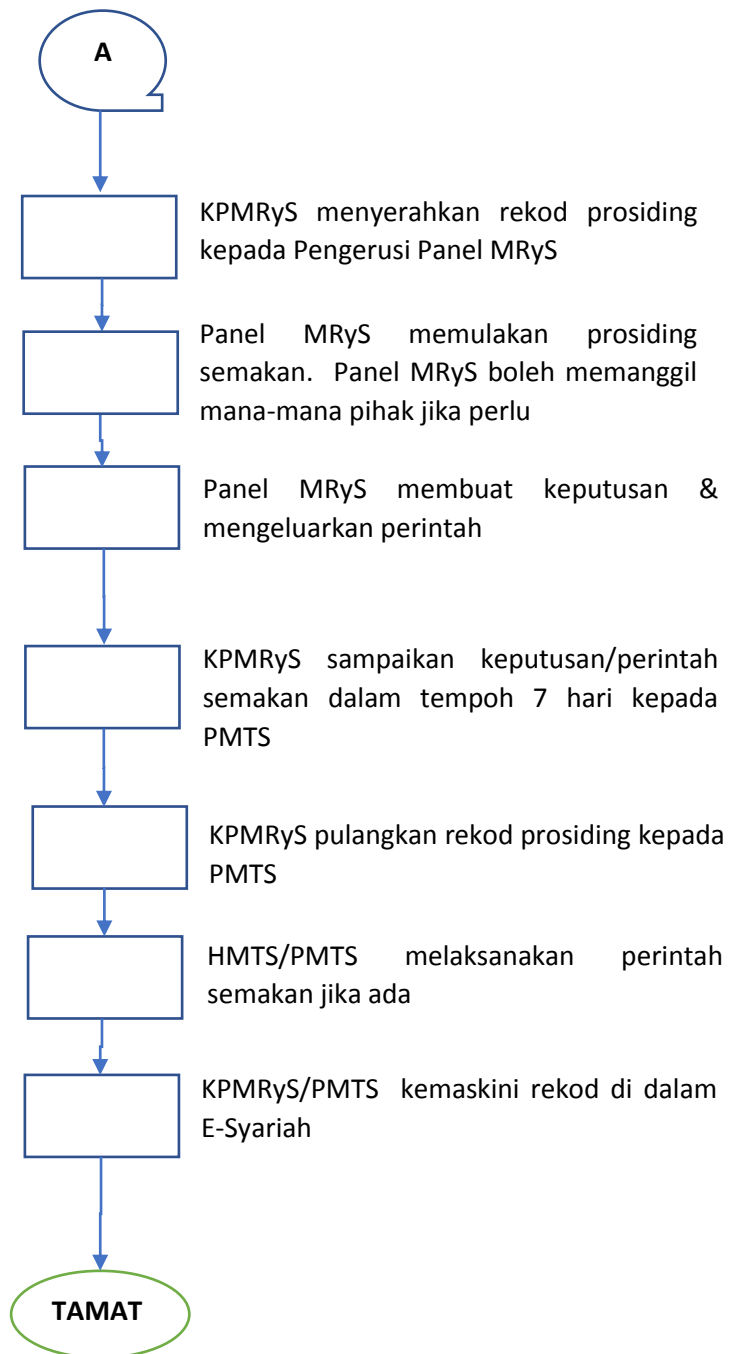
A

KPMRyS menyerahkan rekod prosiding kepada Pengerusi Panel MRyS

Panel MRyS memulakan prosiding semakan. Panel MRyS boleh memanggil mana-mana pihak jika perlu

Panel MRyS membuat keputusan & mengeluarkan perintah

KPMRyS sampaikan keputusan/perintah semakan dalam tempoh 7 hari kepada PMTS

KPMRyS pulangkan rekod prosiding kepada PMTS

HMTS/PMTS melaksanakan perintah semakan jika ada

KPMRyS/PMTS kemaskini rekod di dalam E-Syariah

TAMAT